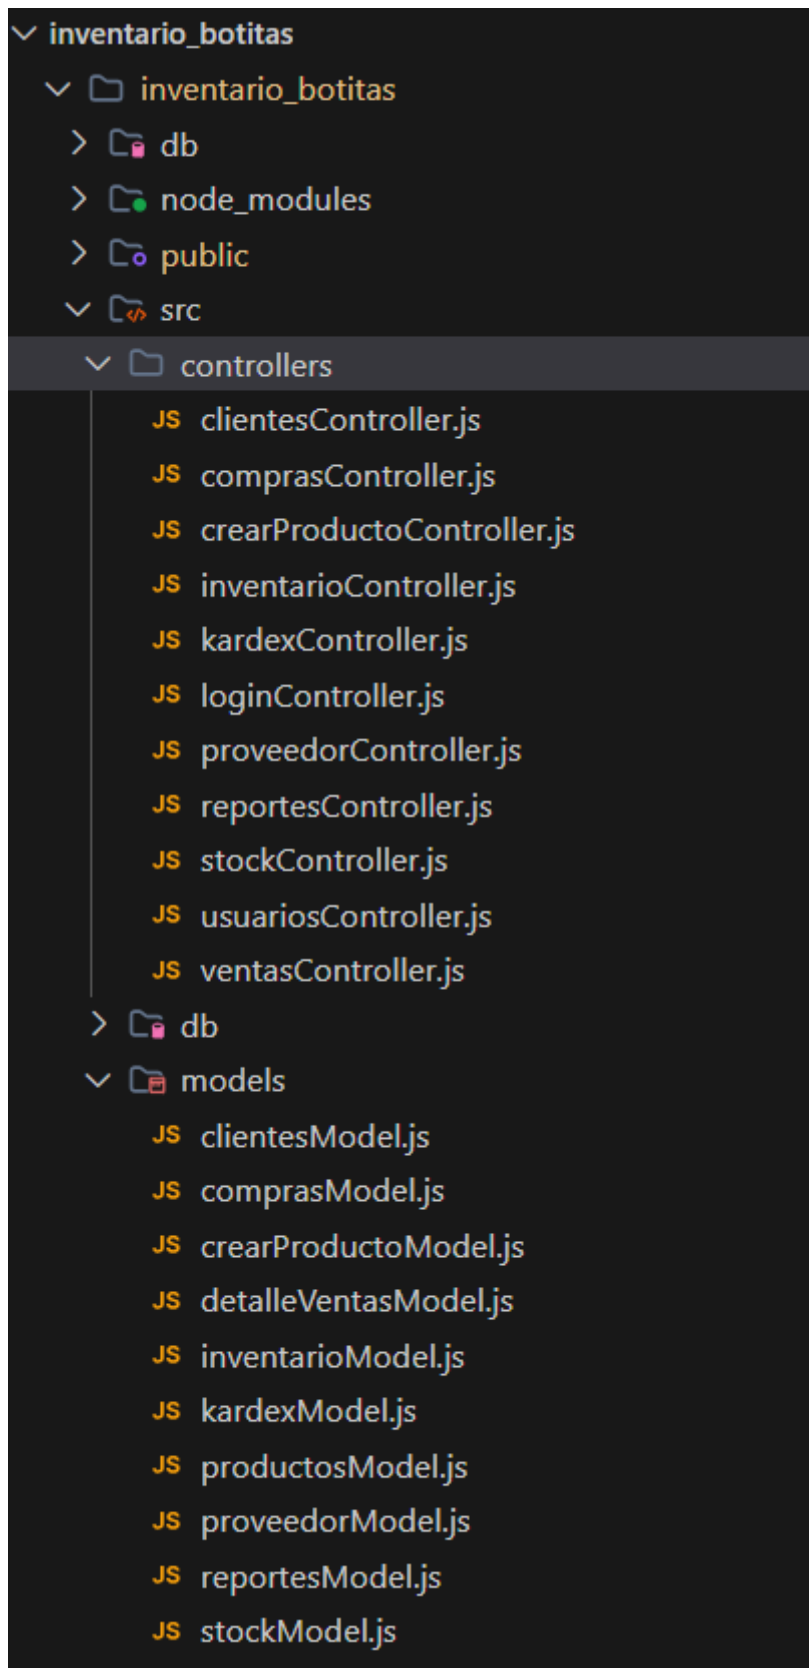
inventario_botitas
inventario_botitas
db
node_modules
public
src
controllers
JS clientesController.js
JS comprasController.js
JS crearProductoController.js
JS inventarioController.js
JS kardexController.js
JS loginController.js
JS proveedorController.js
JS reportesController.js
JS stockController.js
JS usuariosController.js
JS ventasController.js
db
models
JS clientesModel.js
JS comprasModel.js
JS crearProductoModel.js
JS detalleVentasModel.js
JS inventarioModel.js
JS kardexModel.js
JS productosModel.js
JS proveedorModel.js
JS reportesModel.js
JS stockModel.js